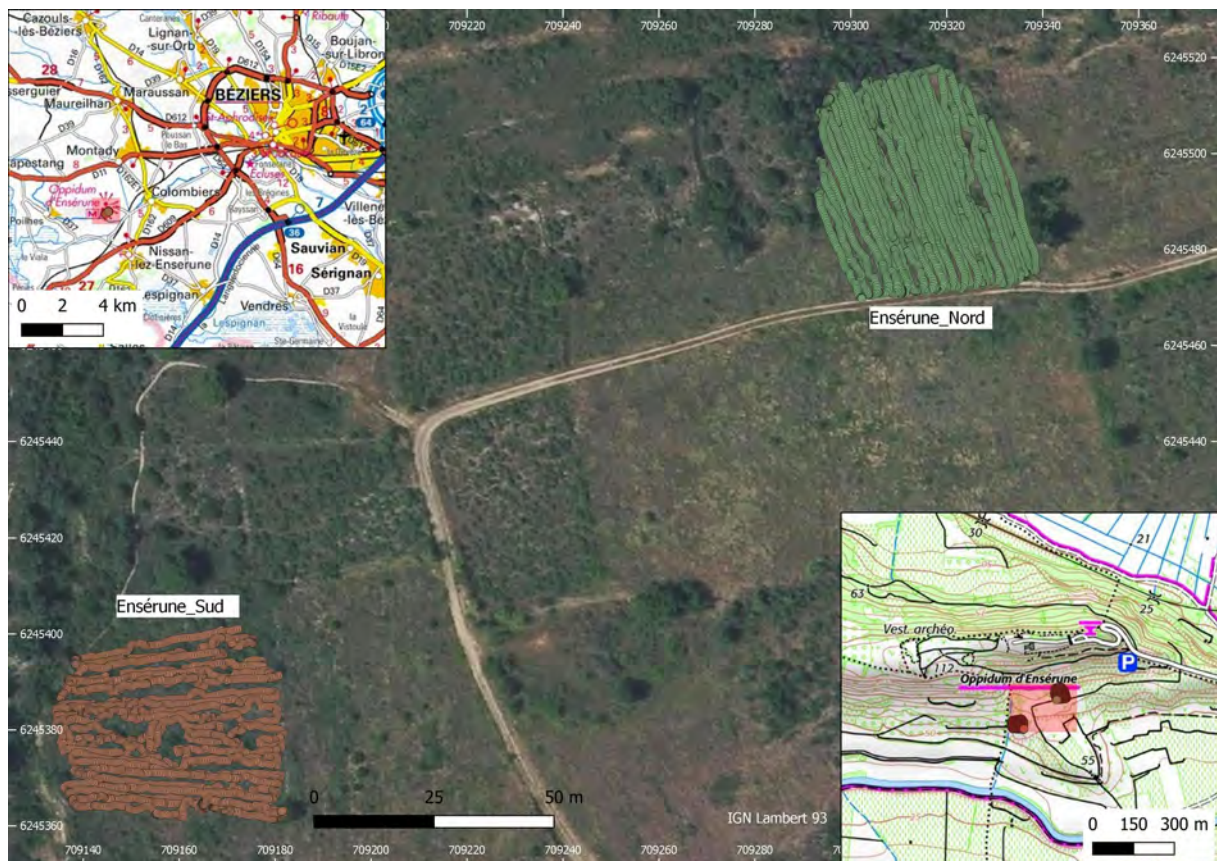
709220 709240 709260 709280 709300 709320 709340 709360

6245520
6245500
6245480
6245460
6245440
6245420
6245400
6245380
6245360

Cazouls-lès-Béziers
Lignan-sur-Orb
Boujan-sur-Libron
Maraussan
Maureilhan
BÉZIERS
Montady
Capestang
Colombiers
Oppidum d'Ensérune
Nissan-lez-Enserune
Sauvian
Sérignan
Villeneuve-lès-Béziers
Lespignan
Vendres
28
27
16
36
0 2 4 km

Ensérune_Nord

Ensérune_Sud

0 25 50 m

IGN Lambert 93

30
21
63
25
Vest. archéo.
112
P
Oppidum d'Ensérune
55
0 150 300 m

709140 709160 709180 709200 709220 709240 709260 709280